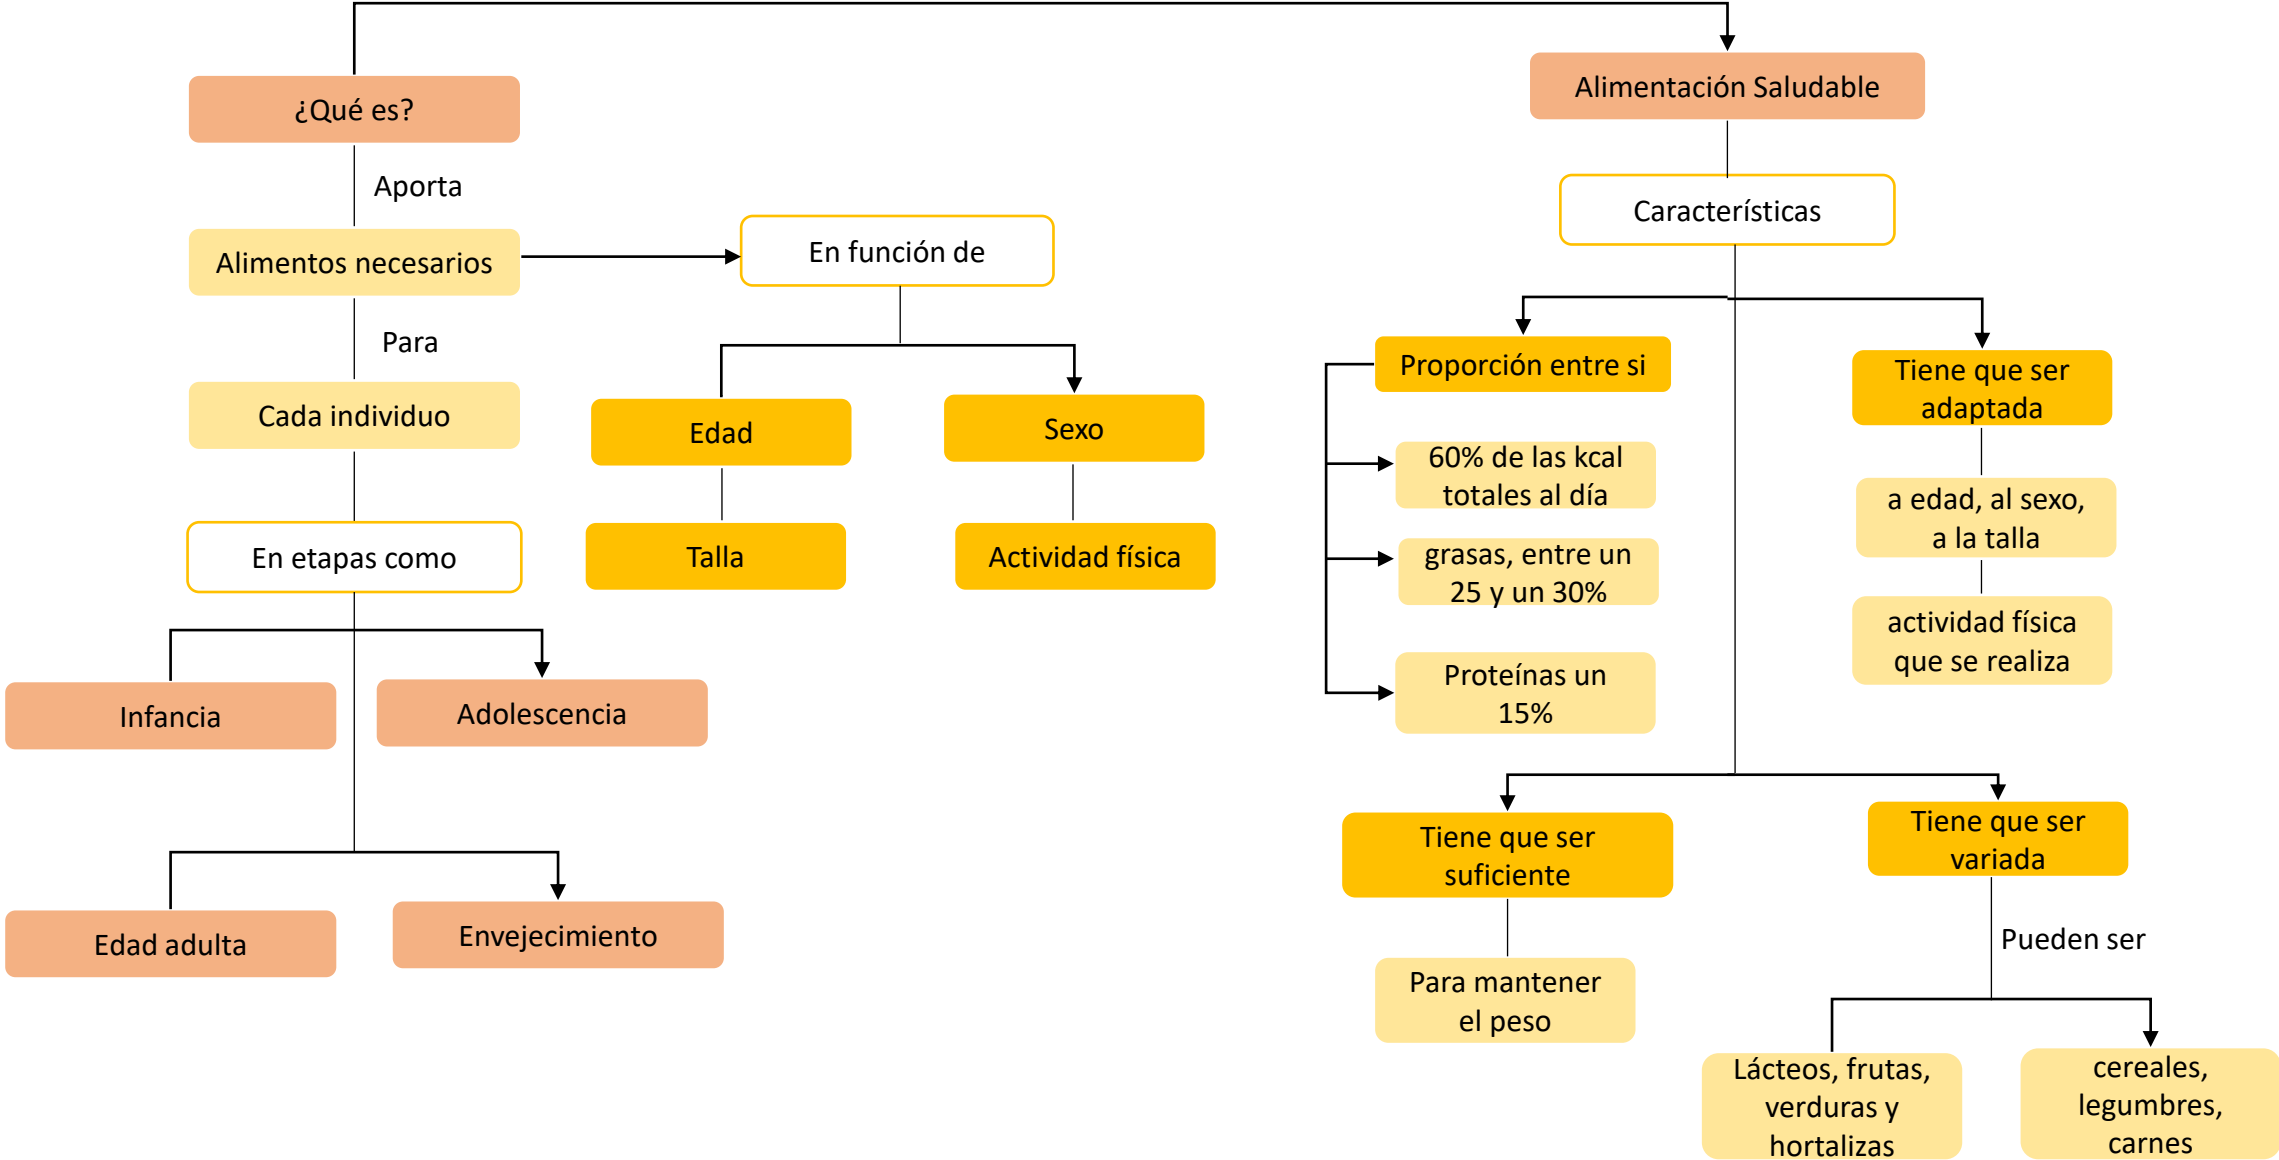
¿Qué es?

Aporta

Alimentos necesarios

Para

Cada individuo

En etapas como

Infancia

Adolescencia

Edad adulta

Envejecimiento

En función de

Edad

Sexo

Talla

Actividad física

Alimentación Saludable

Características

Proporción entre si

60% de las kcal totales al día

grasas, entre un 25 y un 30%

Proteínas un 15%

Tiene que ser adaptada

a edad, al sexo, a la talla

actividad física que se realiza

Tiene que ser suficiente

Para mantener el peso

Tiene que ser variada

Pueden ser

Lácteos, frutas, verduras y hortalizas

cereales, legumbres, carnes